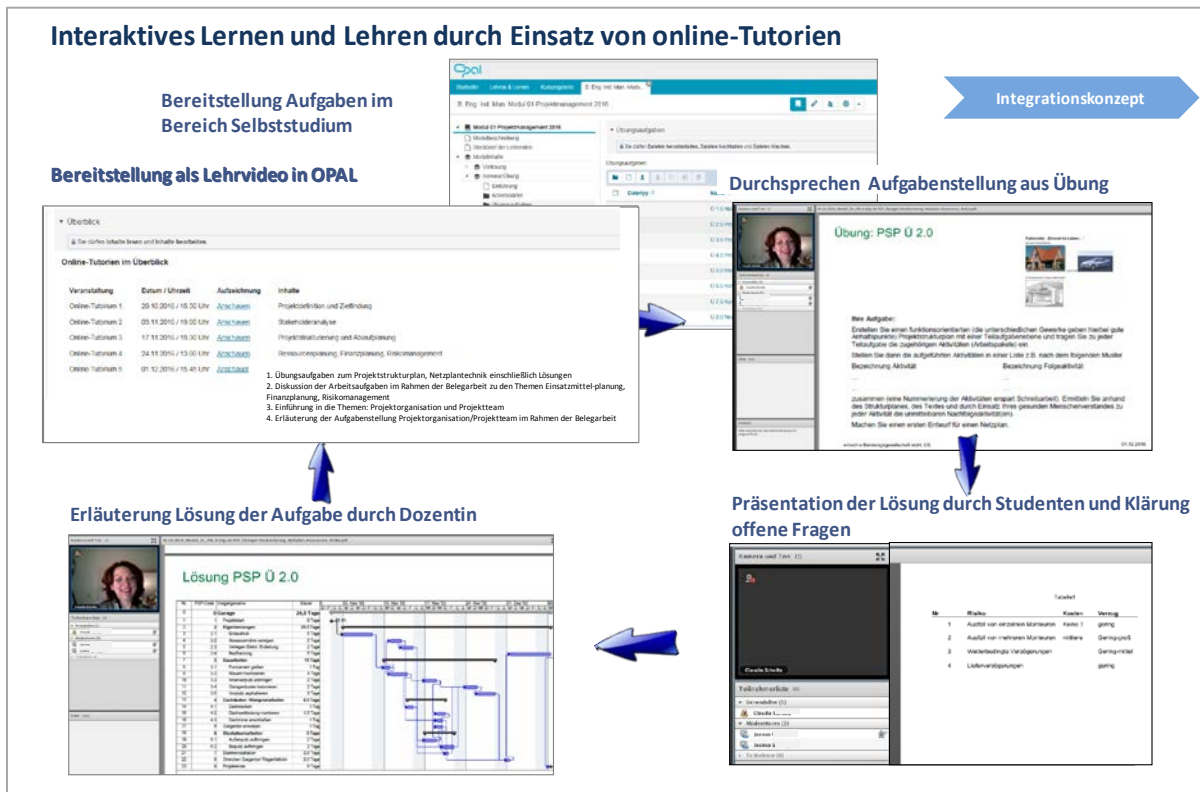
Interaktives Lernen und Lehren durch Einsatz von online-Tutorien

Bereitstellung Aufgaben im Bereich Selbststudium

Integrationskonzept

Bereitstellung als Lehrvideo in OPAL

Durchsprechen Aufgabenstellung aus Übung

▾ Überblick

Sie dürfen Inhalte lesen und Inhalte bearbeiten.

Online-Tutorien im Überblick

| Veranstaltung | Datum / Uhrzeit | Aufzeichnung | Inhalte |
|---|---|---|---|
| Online-Tutorium 1 | 20.10.2016 / 18:30 Uhr | Anschauen | Projektdefinition und Zielfindung |
| Online-Tutorium 2 | 03.11.2016 / 18:30 Uhr | Anschauen | Stakeholderanalyse |
| Online-Tutorium 3 | 17.11.2016 / 18:30 Uhr | Anschauen | Projektstrukturierung und Ablaufplanung |
| Online-Tutorium 4 | 24.11.2016 / 13:00 Uhr | Anschauen | Ressourcenplanung, Finanzplanung, Risikomanagement |
| Online-Tutorium 5 | 01.12.2016 / 18:45 Uhr | Anschauen | |

1. Übungsaufgaben zum Projektstrukturplan, Netzplantechnik einschließlich Lösungen
2. Diskussion der Arbeitsaufgaben im Rahmen der Belegarbeit zu den Themen Einsatzmittel-planung, Finanzplanung, Risikomanagement
3. Einführung in die Themen: Projektorganisation und Projektteam
4. Erläuterung der Aufgabenstellung Projektorganisation/Projektteam im Rahmen der Belegarbeit

Übung: PSP Ü 2.0

Ihre Aufgabe:

Präsentation der Lösung durch Studenten und Klärung offene Fragen

Erläuterung Lösung der Aufgabe durch Dozentin

Lösung PSP Ü 2.0

Kamera und Ton
Teilnehmerliste

| Nr | Risiko | Kosten | Verzug |
|---|---|---|---|
| 1 | Ausfall von einzelnen Monteuren | Keine | gering |
| 2 | Ausfall von mehreren Monteuren | mittlere | Gering-groß |
| 3 | Wetterbedingte Verzögerungen | | Gering-mittel |
| 4 | Lieferverzögerungen | | gering |